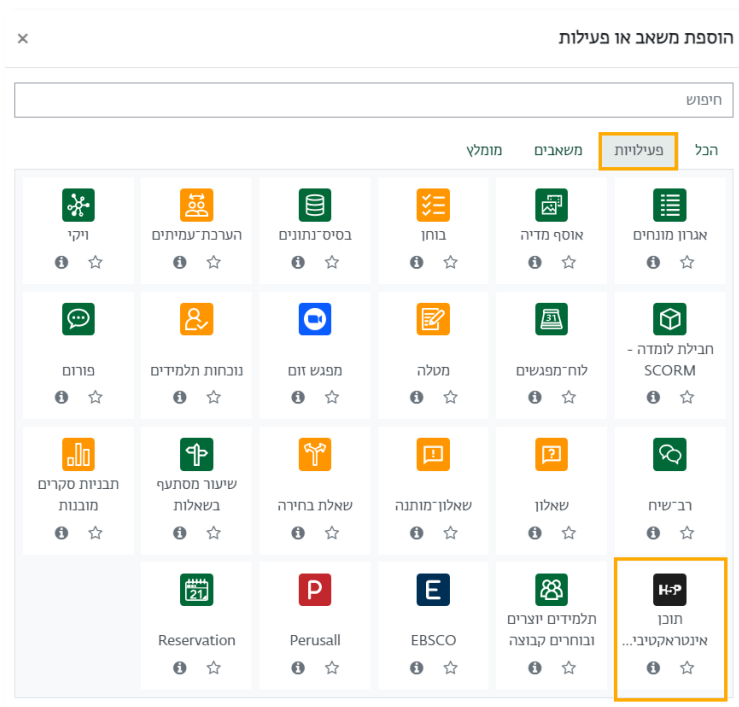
הוספת משאב או פעילות
×

חיפוש

הכל
פעילויות
משאבים
מומלץ

אגרון מונחים
אוסף מדיה
בוחן
בסיס־נתונים
הערכת־עמיתים
ויקי

חבילת לומדה - SCORM
לוח־מפגשים
מטלה
מפגש זום
נוכחות תלמידים
פורום

רב־שיח
שאלון
שאלון־מותנה
שאלת בחירה
שיעור מסתעף בשאלות
תבניות סקרים מובנות

H-P
תוכן אינטראקטיבי...
תלמידים יוצרים ובוחרים קבוצה
E
EBSCO
P
Perusall
21
Reservation